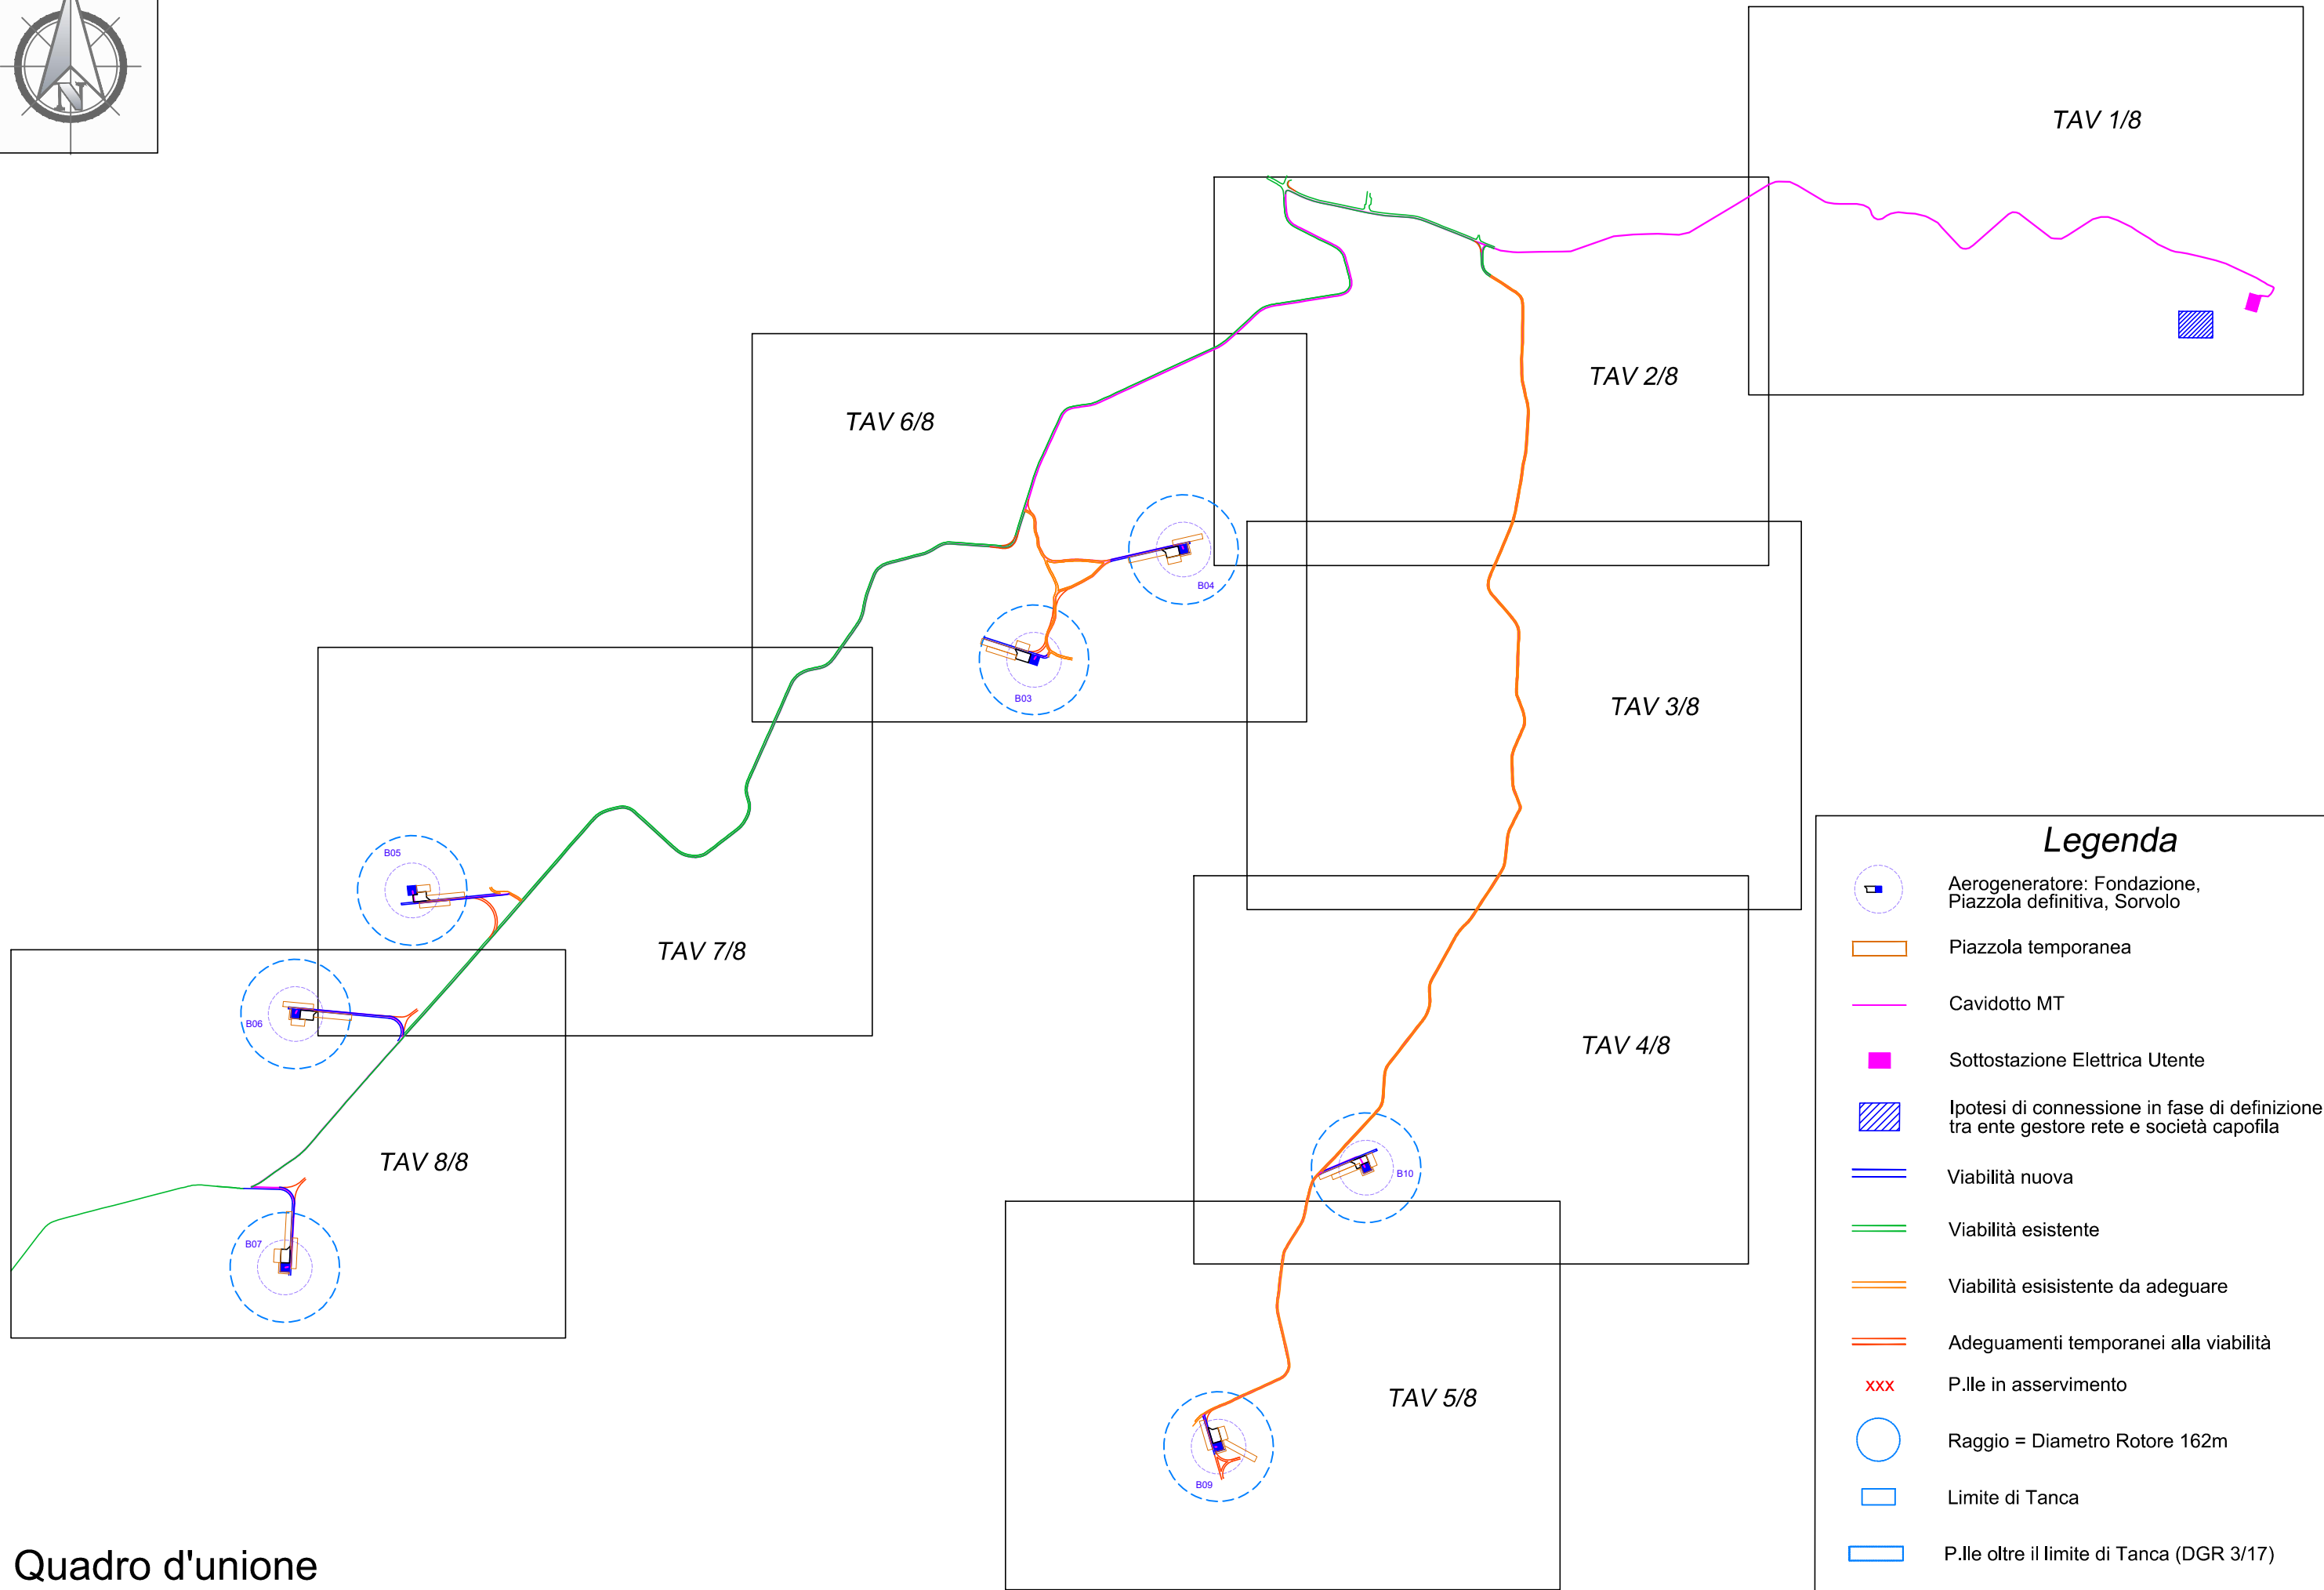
N

TAV 1/8

TAV 2/8

TAV 6/8

B04

B03

TAV 3/8

B05

TAV 7/8

B06

TAV 4/8

TAV 8/8

B10

B07

TAV 5/8

B09

Quadro d'unione

Legenda

Aerogeneratore: Fondazione, Piazzola definitiva, Sorvolo

Piazzola temporanea

Cavidotto MT

Sottostazione Elettrica Utente

Ipotesi di connessione in fase di definizione tra ente gestore rete e società capofila

Viabilità nuova

Viabilità esistente

Viabilità esisistente da adeguare

Adeguamenti temporanei alla viabilità

xxx P.lle in asservimento

Raggio = Diametro Rotore 162m

Limite di Tanca

P.lle oltre il limite di Tanca (DGR 3/17)